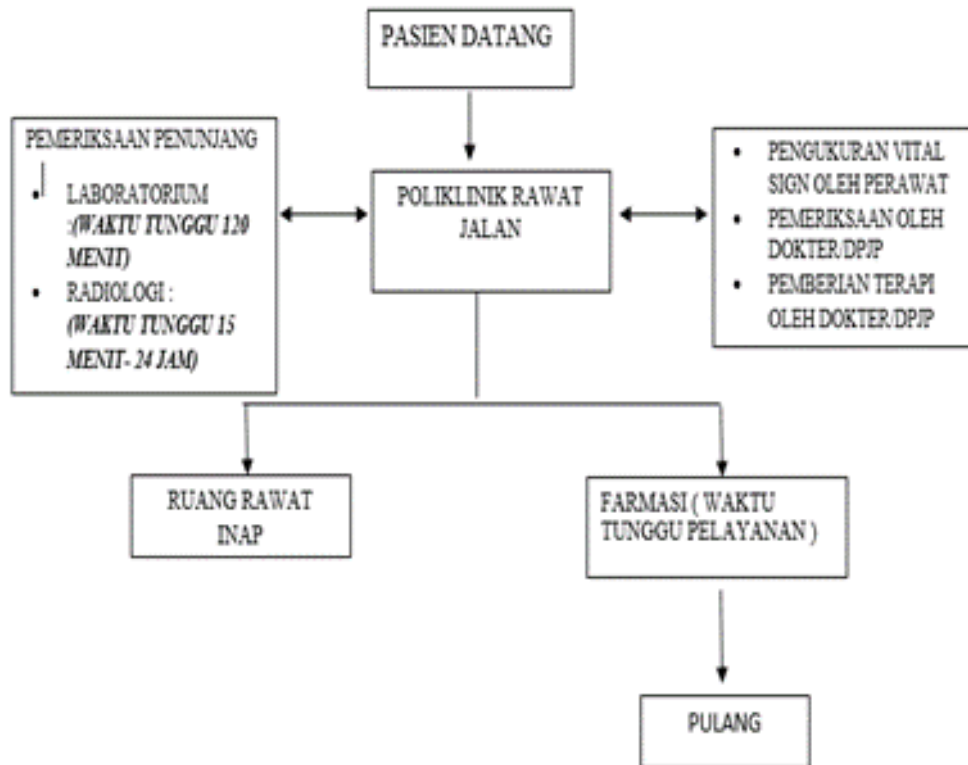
PASIEN DATANG

PEMERIKSAAN PENUNJANG

- LABORATORIUM :(WAKTU TUNGGU 120 MENIT)
- RADIOLOGI : (WAKTU TUNGGU 15 MENIT- 24 JAM)

POLIKLINIK RAWAT JALAN

- PENGUKURAN VITAL SIGN OLEH PERAWAT
- PEMERIKSAAN OLEH DOKTER/DPJP
- PEMBERIAN TERAPI OLEH DOKTER/DPJP

RUANG RAWAT INAP

FARMASI ( WAKTU TUNGGU PELAYANAN )

PULANG